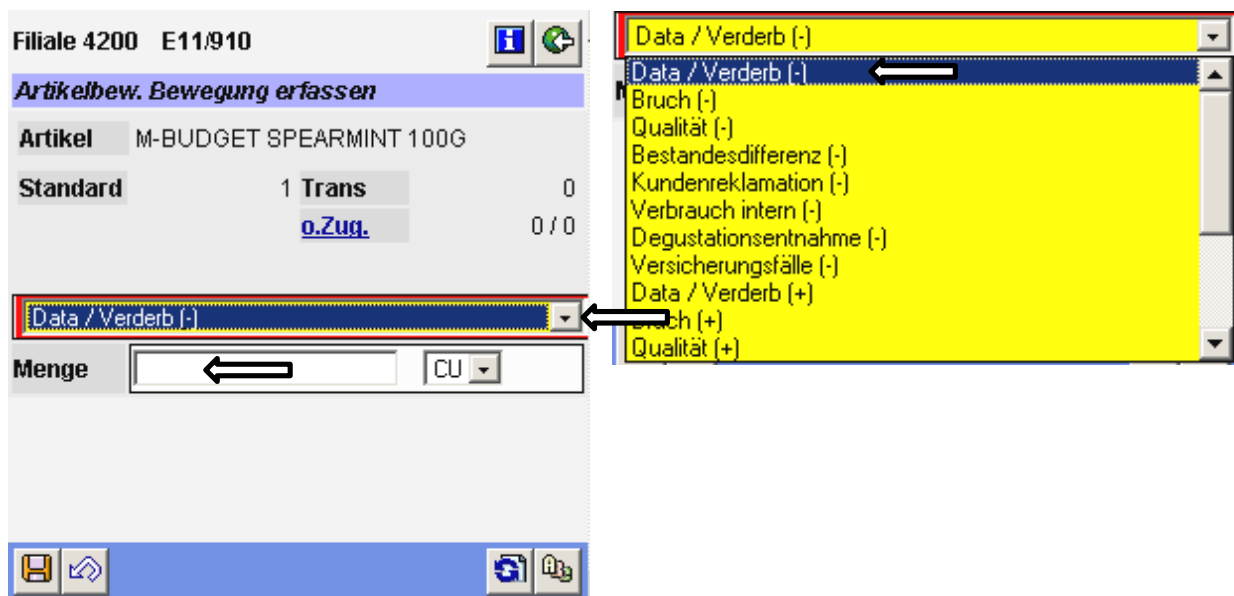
Filiale 4200 E11/910

Artikelbew. Bewegung erfassen

Artikel M-BUDGET SPEARMINT 100G

Standard 1 Trans 0

o.Zug. 0 / 0

Data / Verderb (-)

Menge CU

Data / Verderb (-)

Data / Verderb (-)
Bruch (-)
Qualität (-)
Bestandesdifferenz (-)
Kundenreklamation (-)
Verbrauch intern (-)
Degustationsentnahme (-)
Versicherungsfälle (-)
Data / Verderb (+)
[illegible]ch (+)
Qualität (+)